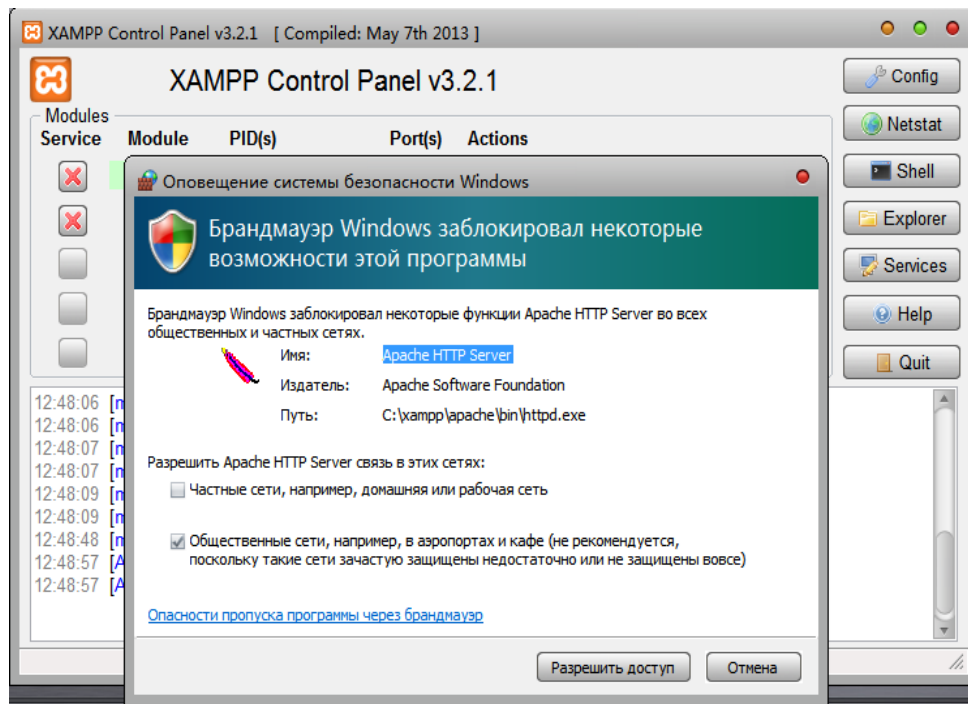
XAMPP Control Panel v3.2.1 [ Compiled: May 7th 2013 ]

XAMPP Control Panel v3.2.1

Modules

Service Module PID(s) Port(s) Actions

Config
Netstat
Shell
Explorer
Services
Help
Quit

Оповещение системы безопасности Windows

Брандмауэр Windows заблокировал некоторые возможности этой программы

Брандмауэр Windows заблокировал некоторые функции Apache HTTP Server во всех общественных и частных сетях.

Имя: Apache HTTP Server
Издатель: Apache Software Foundation
Путь: C:\xampp\apache\bin\httpd.exe

Разрешить Apache HTTP Server связь в этих сетях:

Частные сети, например, домашняя или рабочая сеть

Общественные сети, например, в аэропортах и кафе (не рекомендуется, поскольку такие сети зачастую защищены недостаточно или не защищены вовсе)

Опасности пропуска программы через брандмауэр

Разрешить доступ Отмена

12:48:06 [
12:48:06 [
12:48:07 [
12:48:07 [
12:48:09 [
12:48:09 [
12:48:48 [
12:48:57 [A
12:48:57 [A